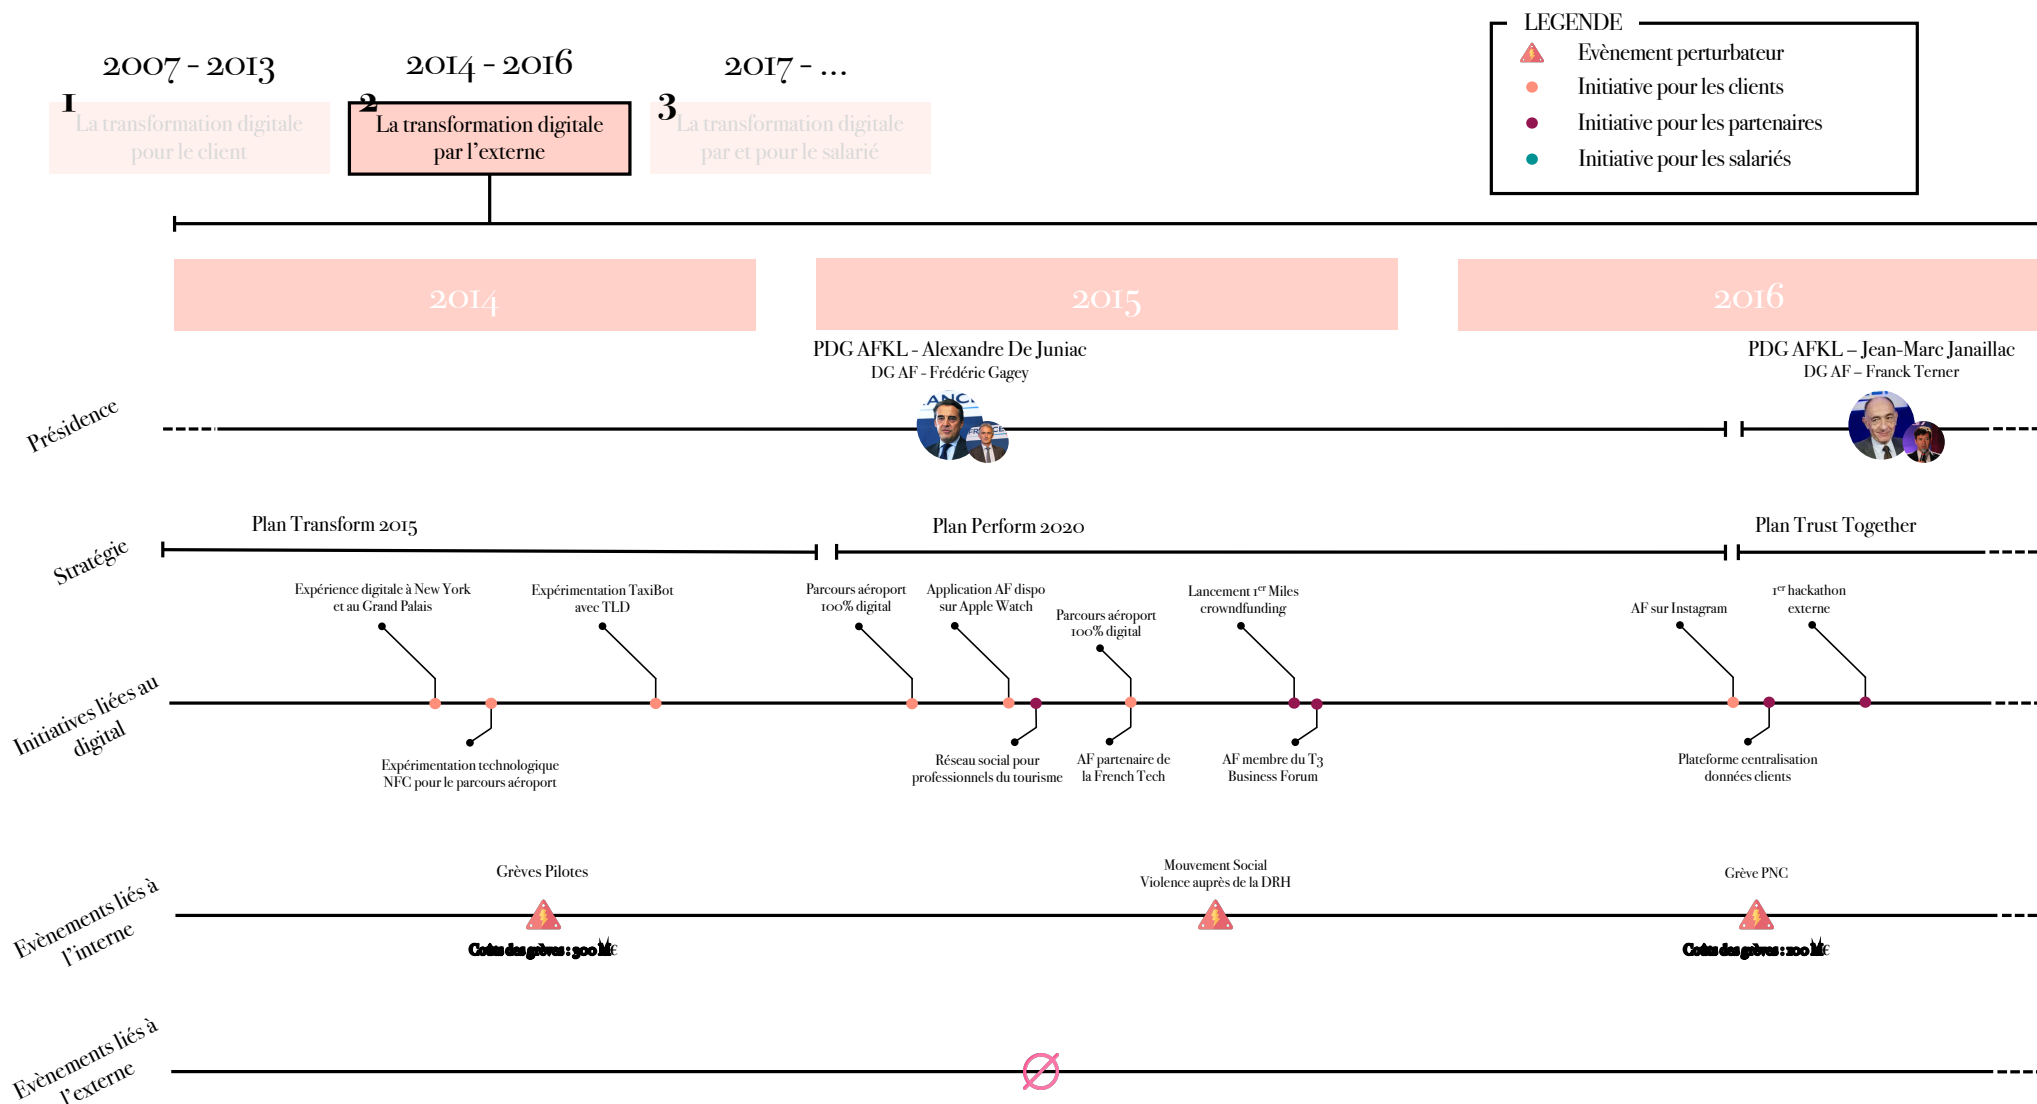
2007 - 2013
2014 - 2016
2017 - ...

LEGENDE
Evènement perturbateur
Initiative pour les clients
Initiative pour les partenaires
Initiative pour les salariés

1 La transformation digitale pour le client
2 La transformation digitale par l'externe
3 La transformation digitale par et pour le salarié

2014
2015
2016

PDG AFKL - Alexandre De Juniac
DG AF - Frédéric Gagey

PDG AFKL – Jean-Marc Janaillac
DG AF – Franck Terner

Présidence

Stratégie
Plan Transform 2015
Plan Perform 2020
Plan Trust Together

Initiatives liées au digital
Expérience digitale à New York et au Grand Palais
Expérimentation TaxiBot avec TLD
Parcours aéroport 100% digital
Application AF dispo sur Apple Watch
Parcours aéroport 100% digital
Lancement 1er Miles crowndfunding
AF sur Instagram
1er hackathon externe
Expérimentation technologique NFC pour le parcours aéroport
Réseau social pour professionnels du tourisme
AF partenaire de la French Tech
AF membre du T3 Business Forum
Plateforme centralisation données clients

Evènements liés à l'interne
Grèves Pilotes
Coûts des grèves : 300 M€
Mouvement Social Violence auprès de la DRH
Grève PNC
Coûts des grèves : 100 M€

Evènements liés à l'externe